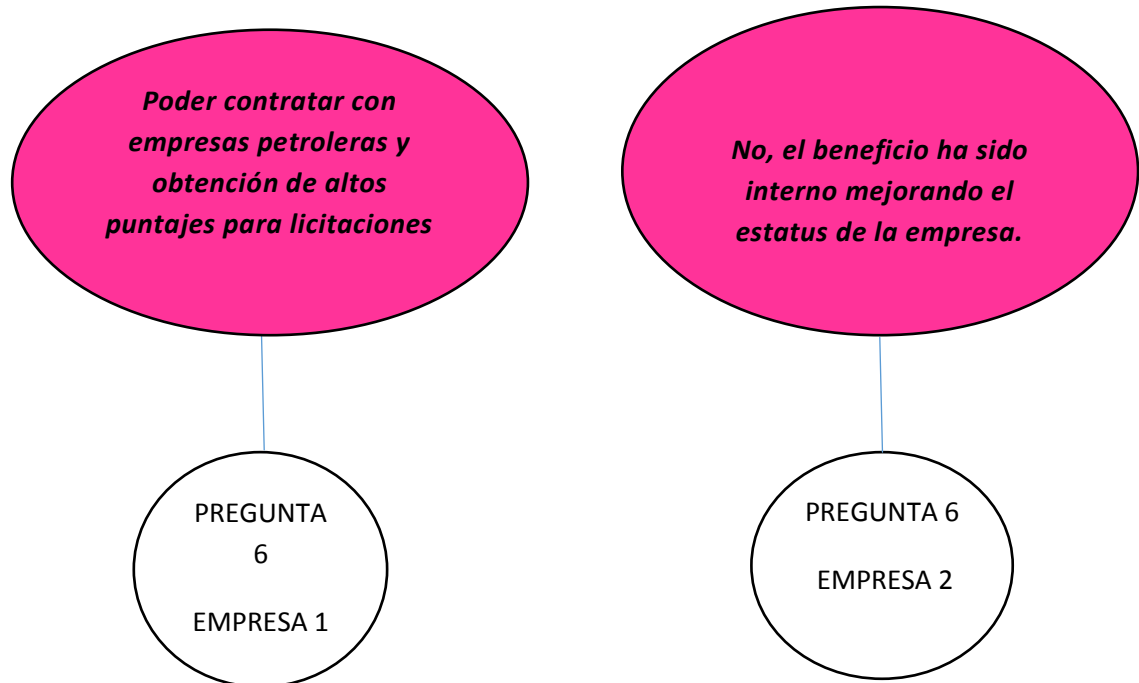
Poder contratar con empresas petroleras y obtención de altos puntajes para licitaciones

PREGUNTA 6

EMPRESA 1

No, el beneficio ha sido interno mejorando el estatus de la empresa.

PREGUNTA 6

EMPRESA 2